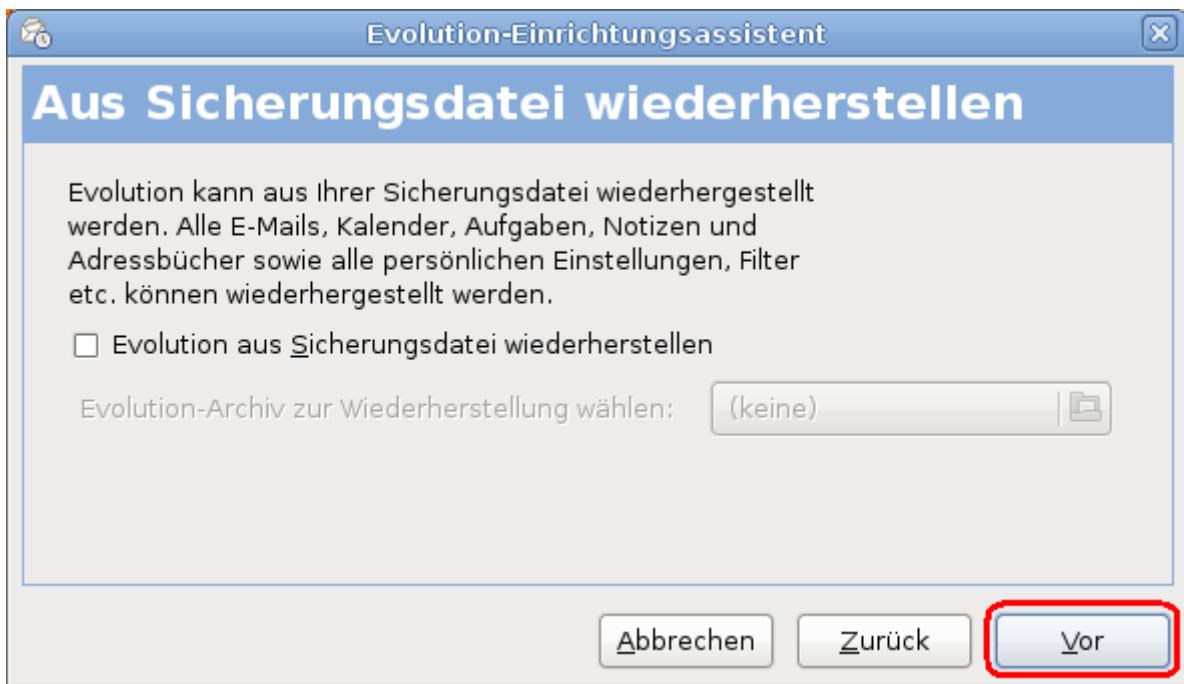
Evolution-Einrichtungsassistent

Aus Sicherungsdatei wiederherstellen

Evolution kann aus Ihrer Sicherungsdatei wiederhergestellt werden. Alle E-Mails, Kalender, Aufgaben, Notizen und Adressbücher sowie alle persönlichen Einstellungen, Filter etc. können wiederhergestellt werden.

Evolution aus Sicherungsdatei wiederherstellen

Evolution-Archiv zur Wiederherstellung wählen: (keine)

Abbrechen Zurück Vor